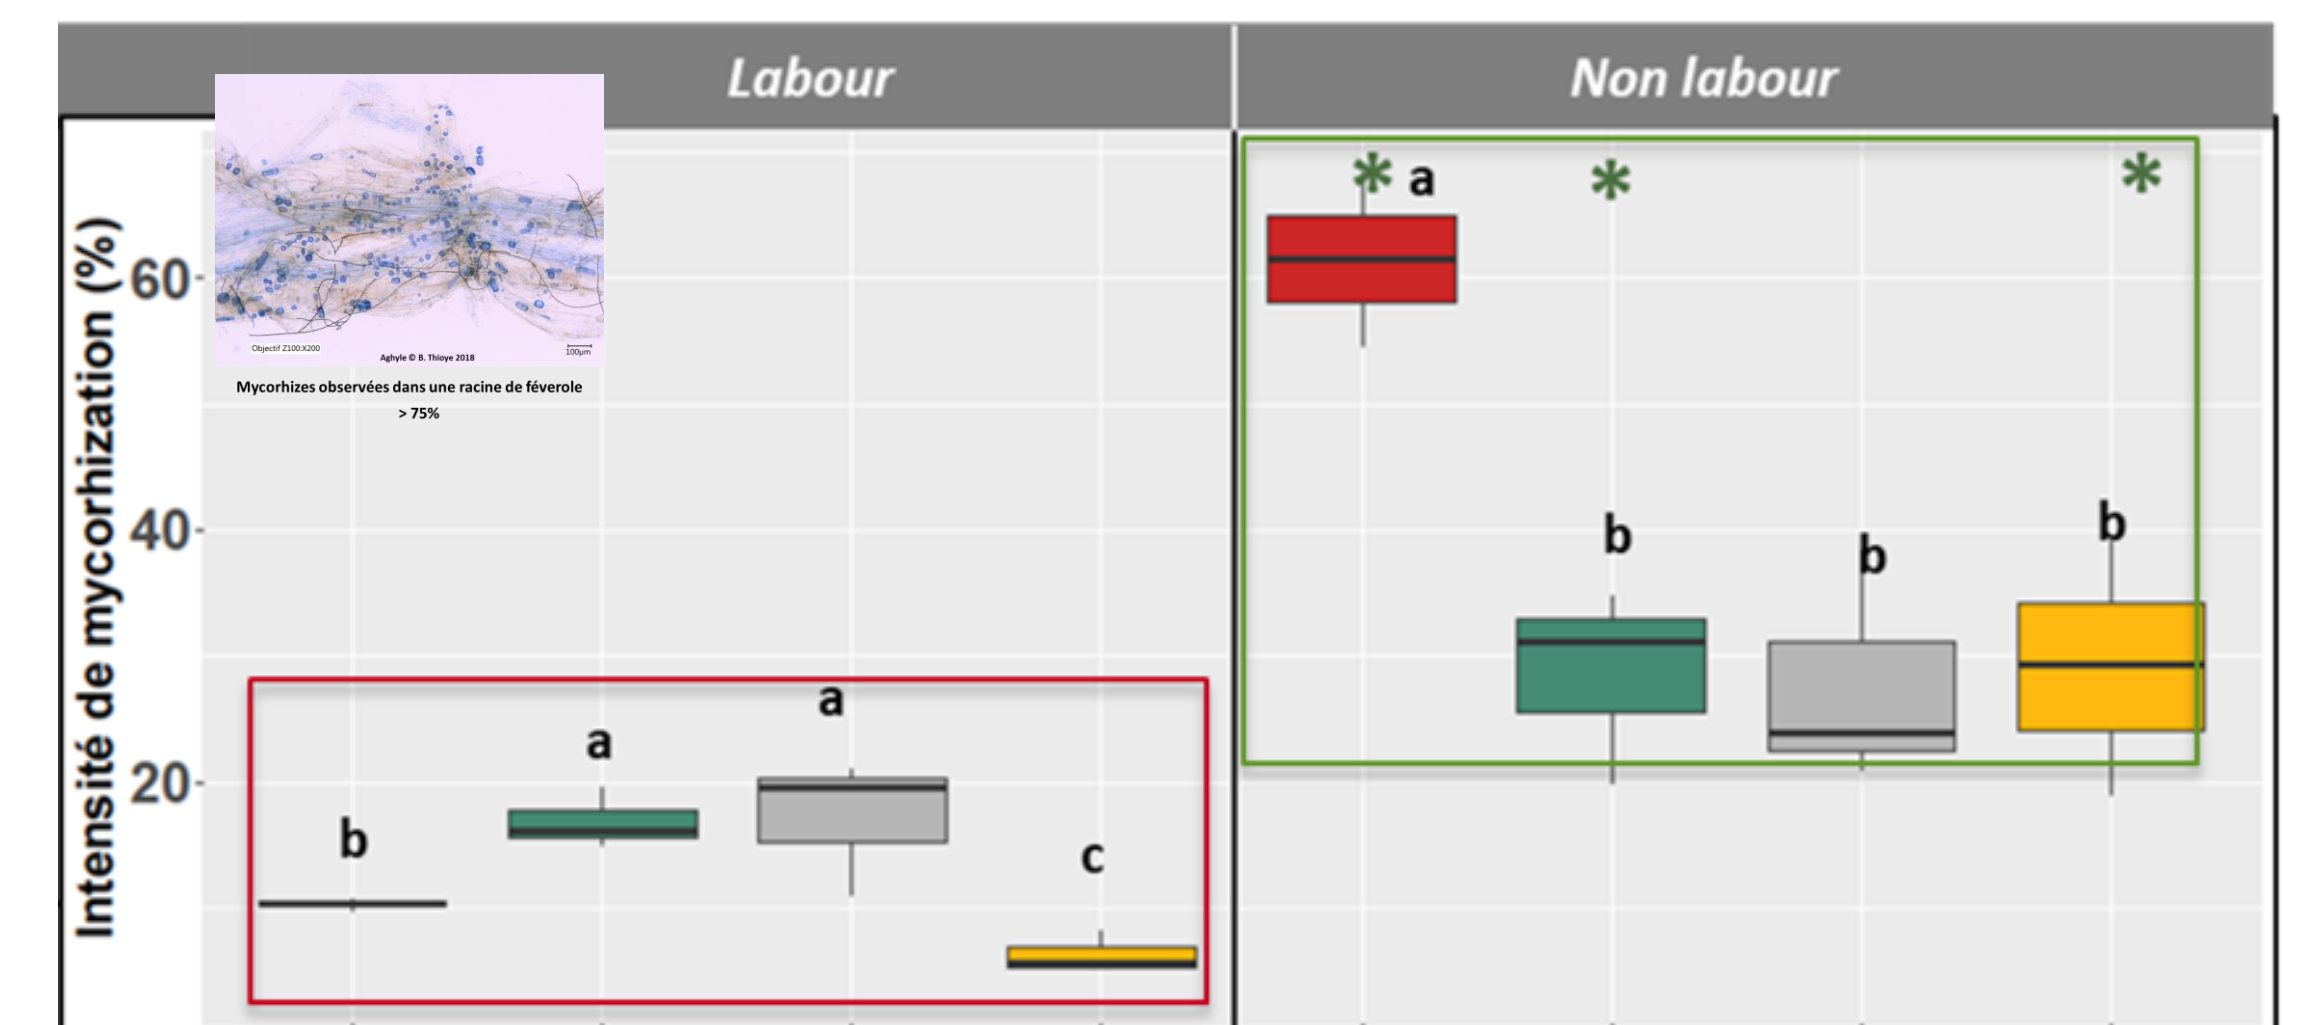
Labour

Non labour

Objectif Z100:X200

Aghyle © B. Thioye 2018

100µm

Mycorhizes observées dans une racine de féverole
> 75%

Intensité de mycorhization (%)

60

40

20

b

a

a

c

* a

*

*

b

b

b